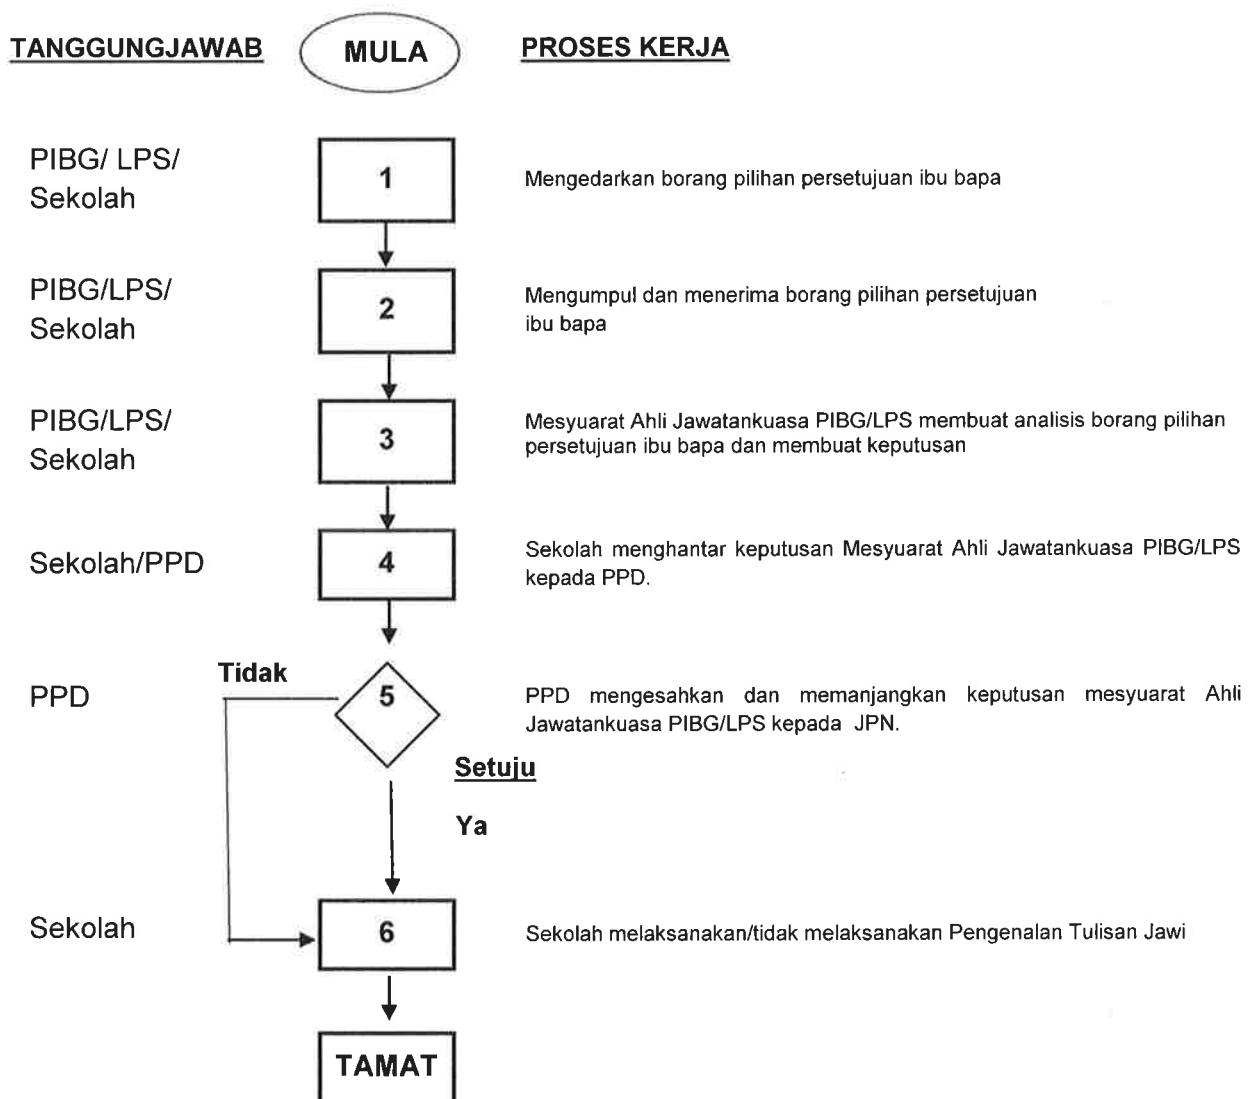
TANGGUNGJAWAB

MULA

PROSES KERJA

PIBG/ LPS/ Sekolah

1

Mengedarkan borang pilihan persetujuan ibu bapa

PIBG/LPS/ Sekolah

2

Mengumpul dan menerima borang pilihan persetujuan ibu bapa

PIBG/LPS/ Sekolah

3

Mesyuarat Ahli Jawatankuasa PIBG/LPS membuat analisis borang pilihan persetujuan ibu bapa dan membuat keputusan

Sekolah/PPD

4

Sekolah menghantar keputusan Mesyuarat Ahli Jawatankuasa PIBG/LPS kepada PPD.

PPD

Tidak

5

PPD mengesahkan dan memanjangkan keputusan mesyuarat Ahli Jawatankuasa PIBG/LPS kepada JPN.

Setuju

Ya

Sekolah

6

Sekolah melaksanakan/tidak melaksanakan Pengenalan Tulisan Jawi

TAMAT